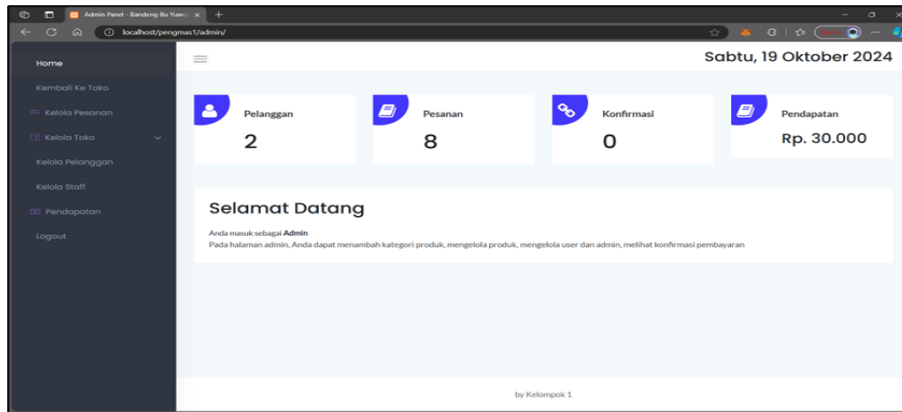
Admin Panel - Bandeng Bu Yuan ×
localhost/pengmas1/admin/

Home
Kembali Ke Toko
Kelola Pesanan
Kelola Toko
Kelola Pelanggan
Kelola Staff
Pendapatan
Logout

Sabtu, 19 Oktober 2024

Pelanggan
2

Pesanan
8

Konfirmasi
0

Pendapatan
Rp. 30.000

Selamat Datang

Anda masuk sebagai **Admin**
Pada halaman admin, Anda dapat menambah kategori produk, mengelola produk, mengelola user dan admin, melihat konfirmasi pembayaran

by Kelompok 1